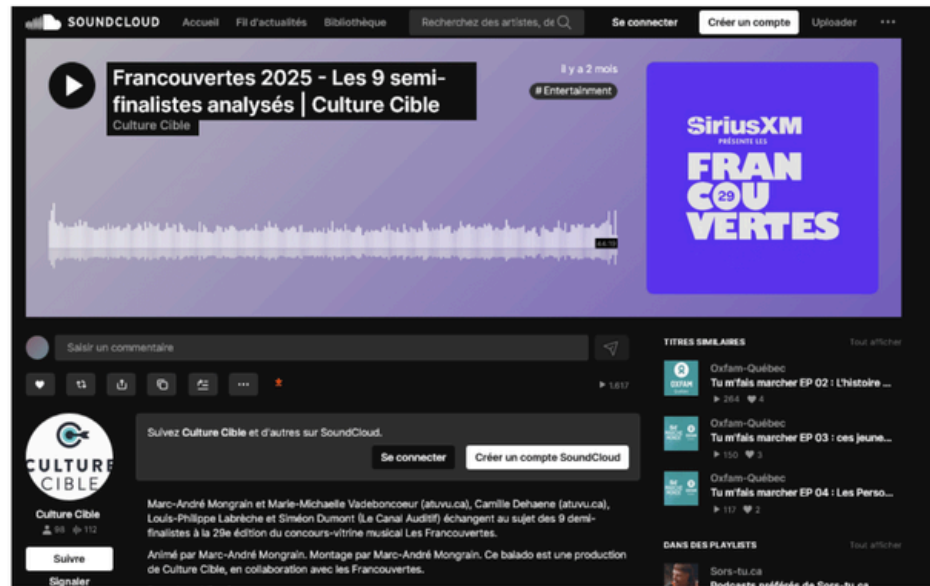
SOUNDCLOUD Accueil Fil d'actualités Bibliothèque Recherchez des artistes, de Se connecter Créer un compte Uploader ···

Francouvertes 2025 - Les 9 semi-finalistes analysés | Culture Cible

Culture Cible

Il y a 2 mois

# Entertainment

44:18

SiriusXM PRÉSENTE LES FRAN 29 COU VERTES

Saisir un commentaire

▶ 1 617

TITRES SIMILAIRES Tout afficher

Oxfam-Québec
Tu m'fais marcher EP 02 : L'histoire ...
▶ 264 ♥ 4

Oxfam-Québec
Tu m'fais marcher EP 03 : ces jeune...
▶ 150 ♥ 3

Oxfam-Québec
Tu m'fais marcher EP 04 : Les Perso...
▶ 117 ♥ 2

DANS DES PLAYLISTS Tout afficher

Sors-tu.ca
Podcasts préférés de Sors-tu.ca

CULTURE CIBLE

Culture Cible
98 112

Suivre

Signaler

Suivez Culture Cible et d'autres sur SoundCloud.

Se connecter Créer un compte SoundCloud

Marc-André Mongrain et Marie-Michaelle Vadeboncoeur (atuvu.ca), Camille Dehaene (atuvu.ca), Louis-Philippe Labrèche et Siméon Dumont (Le Canal Auditif) échangent au sujet des 9 semi-finalistes à la 29e édition du concours-vitrine musical Les Francouvertes.

Animé par Marc-André Mongrain. Montage par Marc-André Mongrain. Ce balado est une production de Culture Cible, en collaboration avec les Francouvertes.